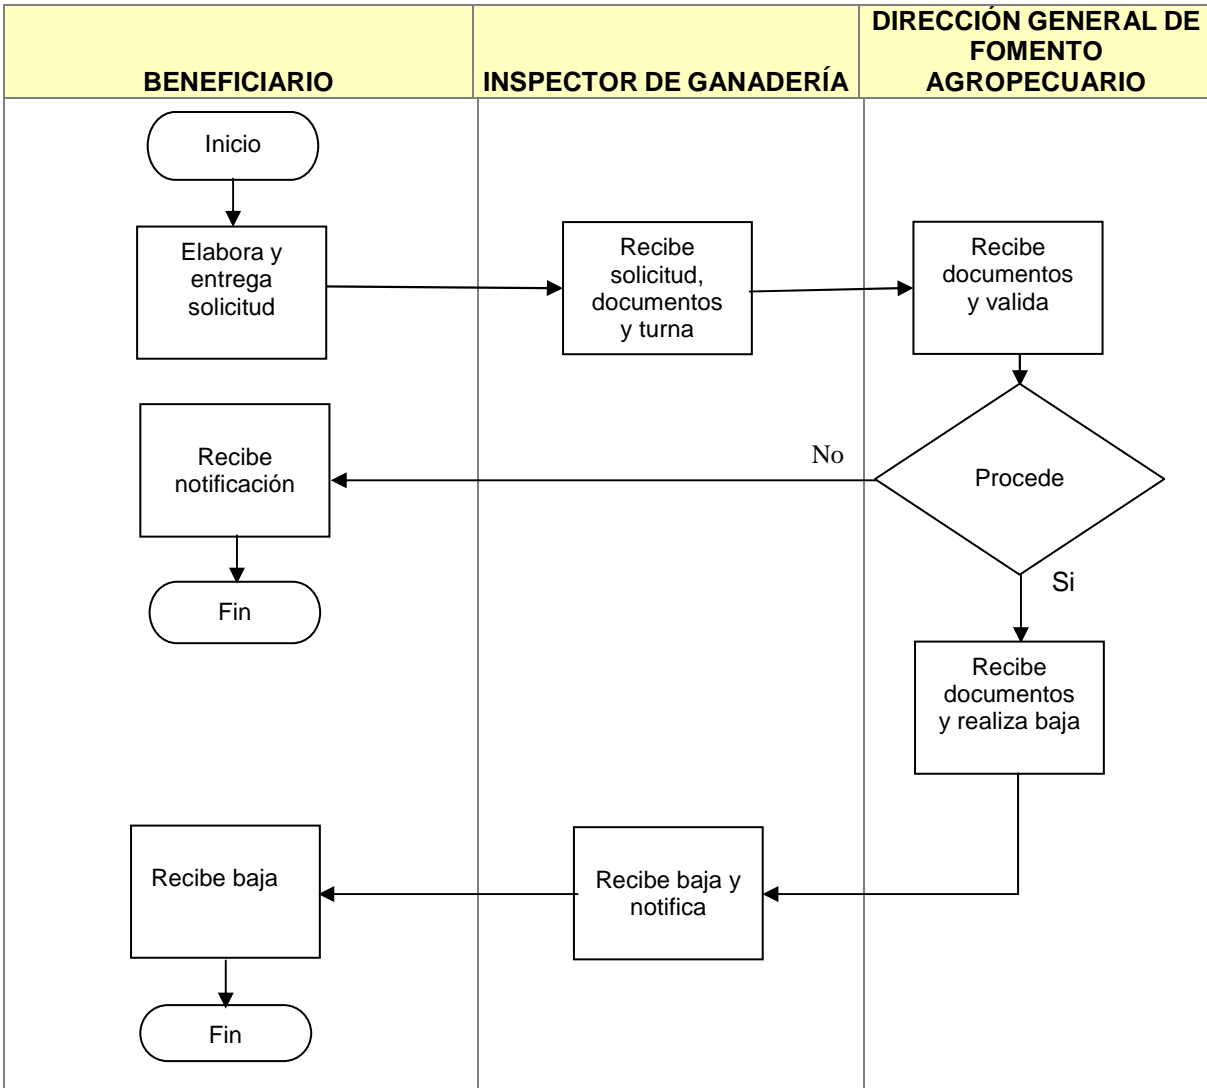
| BENEFICIARIO | INSPECTOR DE GANADERÍA | DIRECCIÓN GENERAL DE FOMENTO AGROPECUARIO |
|---|---|---|

Inicio

Elabora y entrega solicitud

Recibe solicitud, documentos y turna

Recibe documentos y valida

Procede

No

Recibe notificación

Fin

Si

Recibe documentos y realiza baja

Recibe baja y notifica

Recibe baja

Fin